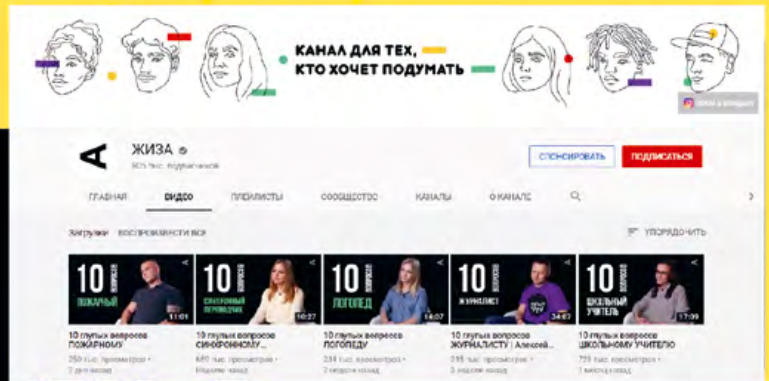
КАНАЛ ДЛЯ ТЕХ, КТО ХОЧЕТ ПОДУМАТЬ

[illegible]

ЖИЗА
905 тыс. подписчиков

СПОНСИРОВАТЬ
ПОДПИСАТЬСЯ

ГЛАВНАЯ
ВИДЕО
ПЛЕЙЛИСТЫ
СООБЩЕСТВО
КАНАЛЫ
О КАНАЛЕ

Загрузки ВОСПРОИЗВЕСТИ ВСЕ
УПОРЯДОЧИТЬ

10 ВОПРОСОВ ПОЖАРНЫЙ
11:01
10 глупых вопросов ПОЖАРНОМУ
250 тыс. просмотров •
2 дня назад

10 ВОПРОСОВ СИНХРОННЫЙ ПЕРЕВОДЧИК
10:27
10 глупых вопросов СИНХРОНИСТУ...
480 тыс. просмотров •
Неделю назад

10 ВОПРОСОВ ЛОГОПЕД
14:07
10 глупых вопросов ЛОГОПЕДУ
323 тыс. просмотров •
2 недели назад

10 ВОПРОСОВ ЖУРНАЛИСТ
34:07
10 глупых вопросов ЖУРНАЛИСТУ | Алексей...
395 тыс. просмотров •
3 недели назад

10 ВОПРОСОВ ШКОЛЬНЫЙ УЧИТЕЛЬ
17:09
10 глупых вопросов ШКОЛЬНОМУ УЧИТЕЛЮ
725 тыс. просмотров •
1 месяц назад